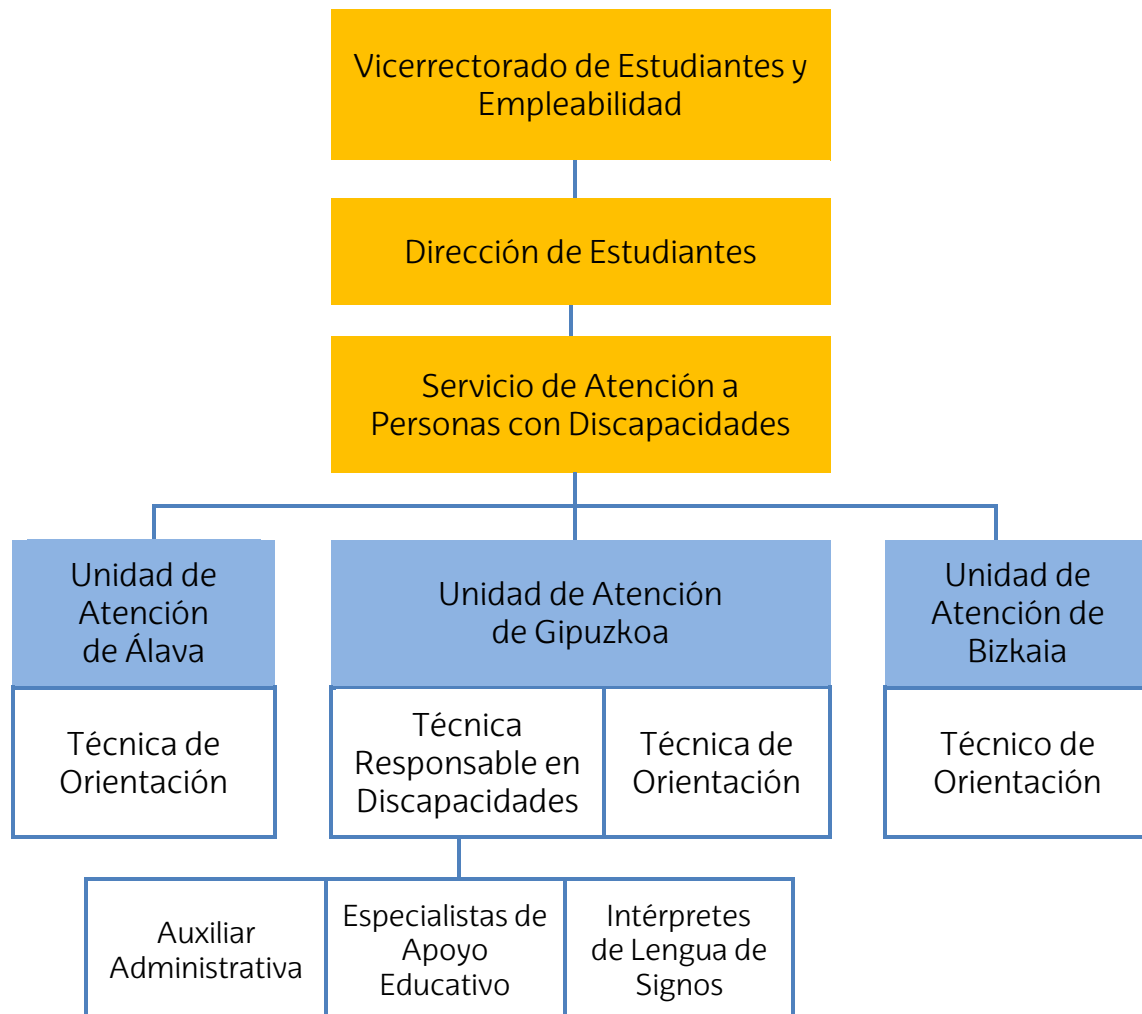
Vicerrectorado de Estudiantes y Empleabilidad

Dirección de Estudiantes

Servicio de Atención a Personas con Discapacidades

Unidad de Atención de Álava

Técnica de Orientación

Unidad de Atención de Gipuzkoa

Técnica Responsable en Discapacidades

Técnica de Orientación

Unidad de Atención de Bizkaia

Técnico de Orientación

Auxiliar Administrativa

Especialistas de Apoyo Educativo

Intérpretes de Lengua de Signos